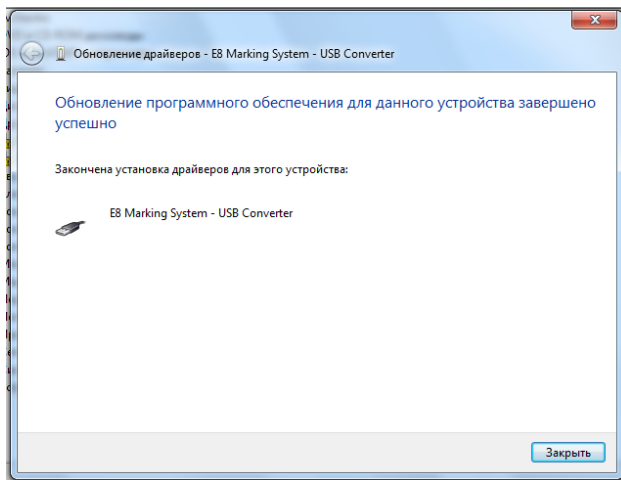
Обновление драйверов - E8 Marking System - USB Converter

Обновление программного обеспечения для данного устройства завершено успешно

Закончена установка драйверов для этого устройства:

E8 Marking System - USB Converter

Закрыть